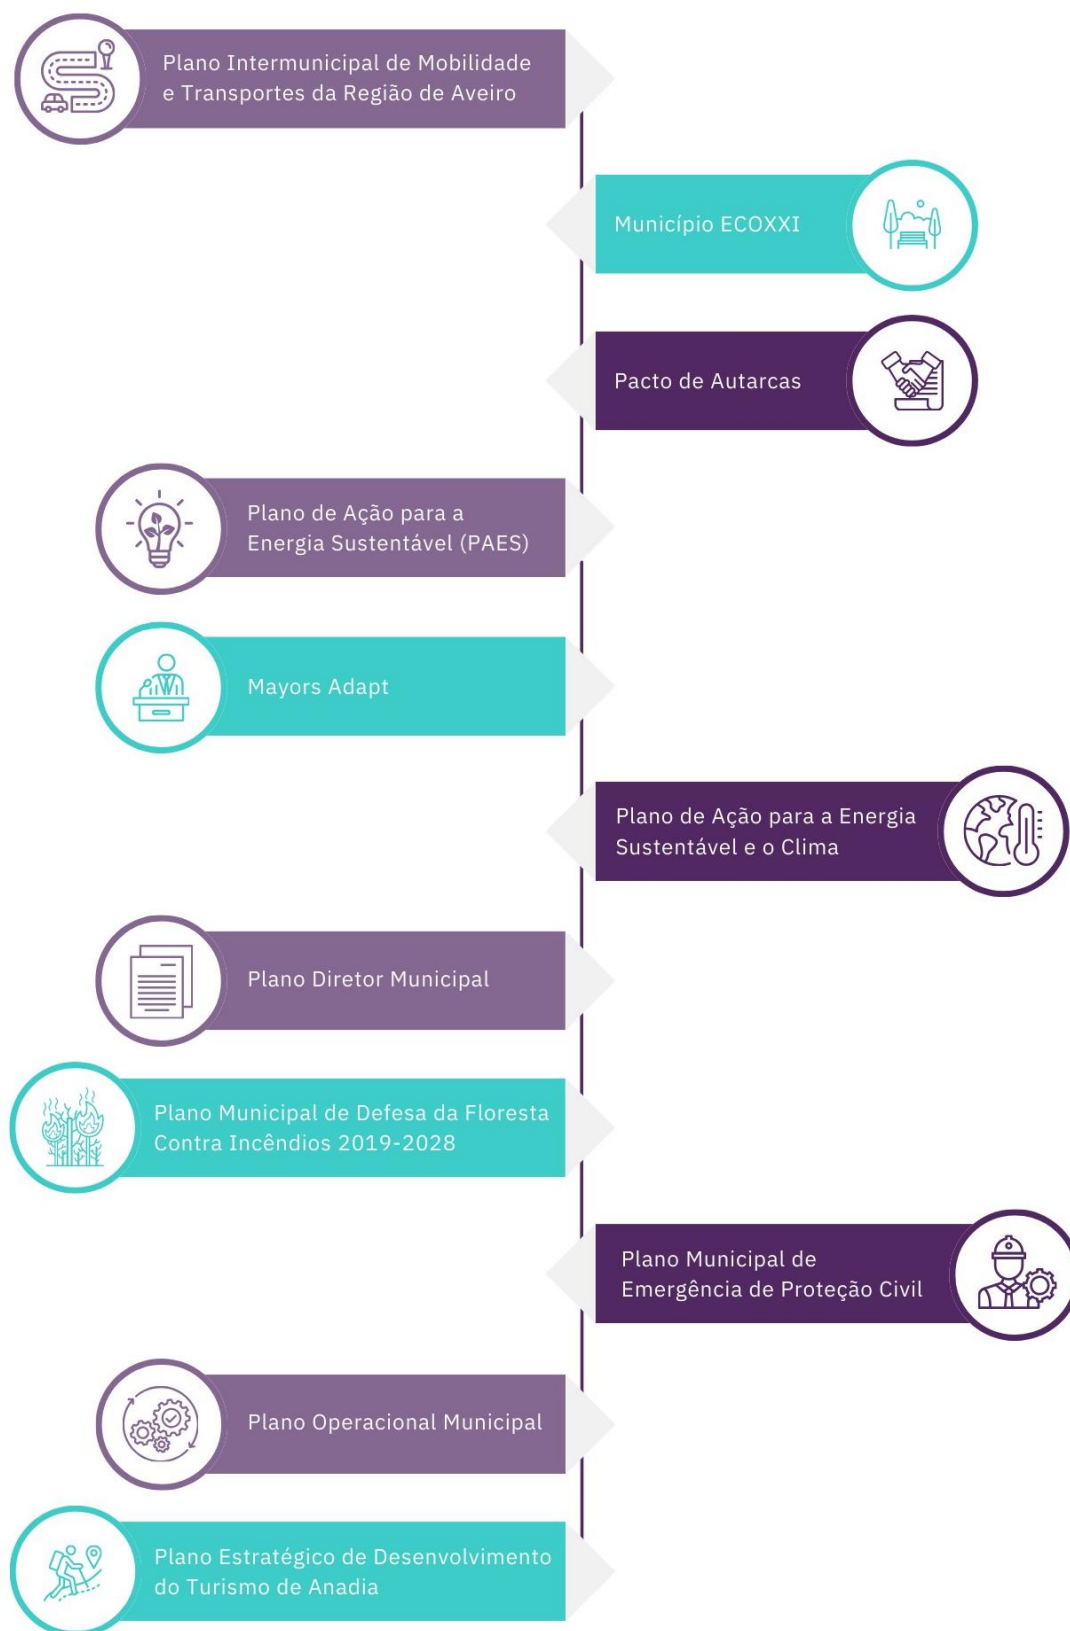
Plano Intermunicipal de Mobilidade e Transportes da Região de Aveiro

Município ECOXXI

Pacto de Autarcas

Plano de Ação para a Energia Sustentável (PAES)

Mayors Adapt

Plano de Ação para a Energia Sustentável e o Clima

Plano Diretor Municipal

Plano Municipal de Defesa da Floresta Contra Incêndios 2019-2028

Plano Municipal de Emergência de Proteção Civil

Plano Operacional Municipal

Plano Estratégico de Desenvolvimento do Turismo de Anadia